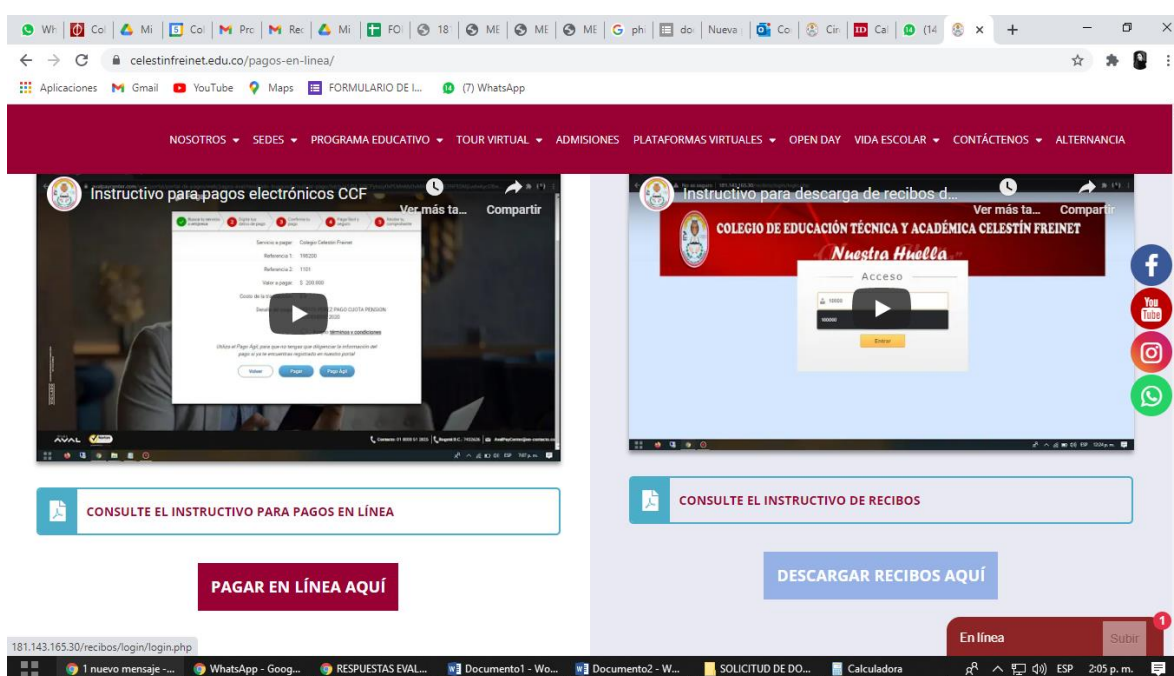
Wh | Col | Mi | Col | Pro | Rec | Mi | FO | 18 | ME | ME | ME | phi | doc | Nueva | Co | Cir | Cal | (14 | ×

celestinfreinet.edu.co/pagos-en-linea/

Aplicaciones Gmail YouTube Maps FORMULARIO DE I... (7) WhatsApp

NOSOTROS SEDES PROGRAMA EDUCATIVO TOUR VIRTUAL ADMISIONES PLATAFORMAS VIRTUALES OPEN DAY VIDA ESCOLAR CONTÁCTENOS ALTERNANCIA

Instructivo para pagos electrónicos CCF
Ver más ta... Compartir

Servicio a pagar Colegio Celestin Freinet
Referencia 1 195200
Referencia 2 1101
Valor a pagar $ 200.000

términos y condiciones

Volver Pagar Pago Ágil

AVAL

Instructivo para descarga de recibos d...
Ver más ta... Compartir

COLEGIO DE EDUCACIÓN TÉCNICA Y ACADÉMICA CELESTÍN FREINET
Nuestra Huella
Acceso
Entrar

CONSULTE EL INSTRUCTIVO PARA PAGOS EN LÍNEA

CONSULTE EL INSTRUCTIVO DE RECIBOS

PAGAR EN LÍNEA AQUÍ

DESCARGAR RECIBOS AQUÍ

181.143.165.30/recibos/login/login.php

En línea Subir 1

1 nuevo mensaje -... WhatsApp - Goog... RESPUESTAS EVAL... Documento1 - Wo... Documento2 - W... SOLICITUD DE DO... Calculadora ESP 2:05 p. m.